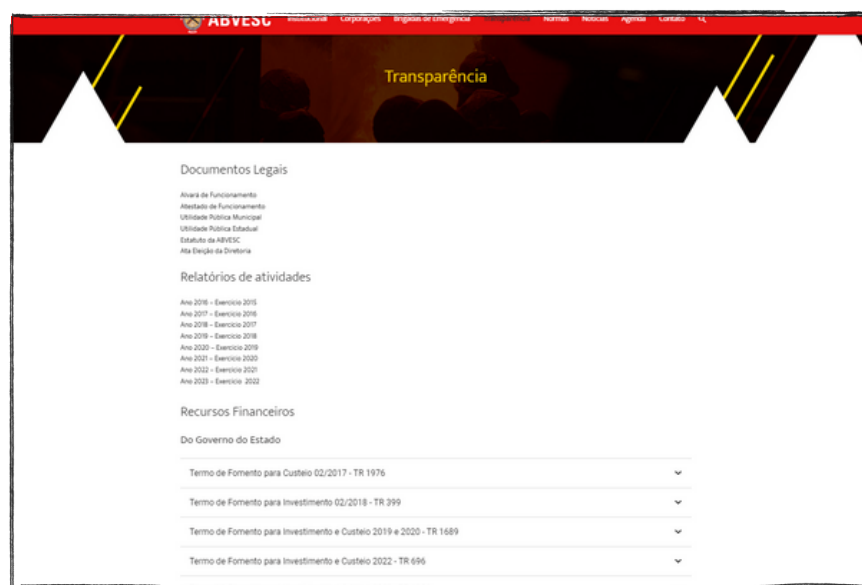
ABVESC Institucional Corporações Brigadas de Emergência Transparência Normas Notícias Agenda Contato

Transparência

Documentos Legais

Alvará de Funcionamento
Atestado de Funcionamento
Utilidade Pública Municipal
Utilidade Pública Estadual
Estatuto da ABVESC
Ata Eleição da Diretoria

Relatórios de atividades

Ano 2016 – Exercício 2015
Ano 2017 – Exercício 2016
Ano 2018 – Exercício 2017
Ano 2019 – Exercício 2018
Ano 2020 – Exercício 2019
Ano 2021 – Exercício 2020
Ano 2022 – Exercício 2021
Ano 2023 – Exercício 2022

Recursos Financeiros

Do Governo do Estado

Termo de Fomento para Custeio 02/2017 - TR 1976

Termo de Fomento para Investimento 02/2018 - TR 399

Termo de Fomento para Investimento e Custeio 2019 e 2020 - TR 1689

Termo de Fomento para Investimento e Custeio 2022 - TR 696